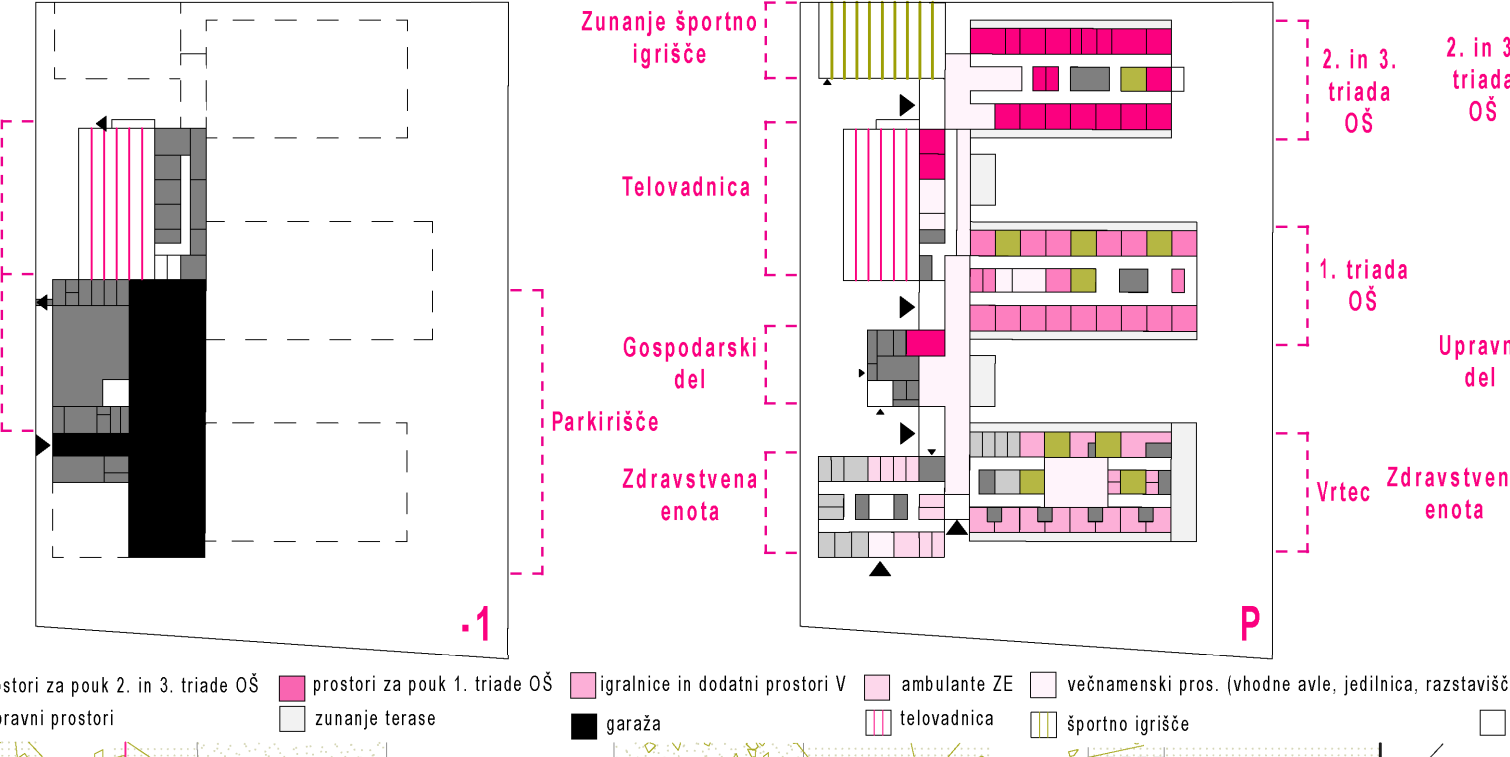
Zunanje športno igrišče

Telovadnica

Gospodarski del

Zdravstvena enota

Parkirišče

-1

2. in 3. triada OŠ

1. triada OŠ

Vrtec

P

2. in 3 triada OŠ

Upravn del

Zdravstven enota

ostori za pouk 2. in 3. triade OŠ
prostori za pouk 1. triade OŠ
igralnice in dodatni prostori V
ambulante ZE
večnamenski pros. (vhodne avle, jedilnica, razstavišč
pravni prostori
zunanje terase
garaža
telovadnica
športno igrišče